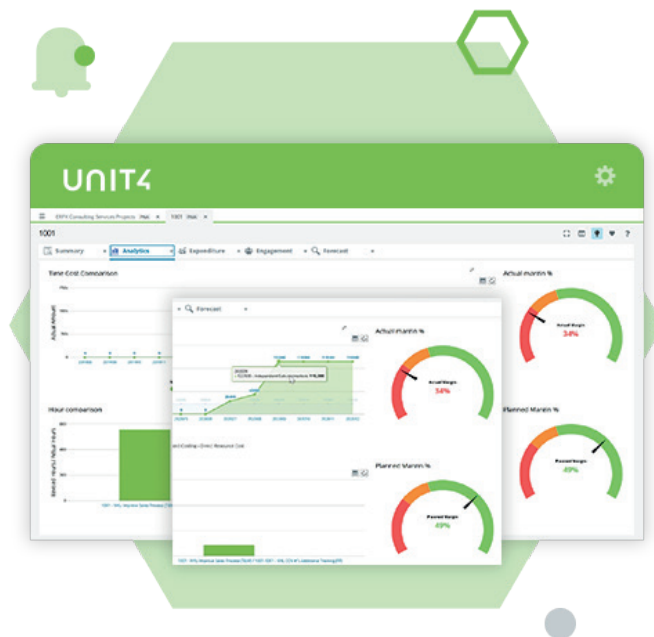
UNIT4

1001

Summary
Analytics
Expenditure
Engagement
Forecast

Time Cost Comparison

Actual month %

Actual Margin
34%

Hour comparison

Planned Margin %

Planned Margin
49%

Forecast

Actual month %

Actual Margin
34%

Planned Margin %

Planned Margin
49%